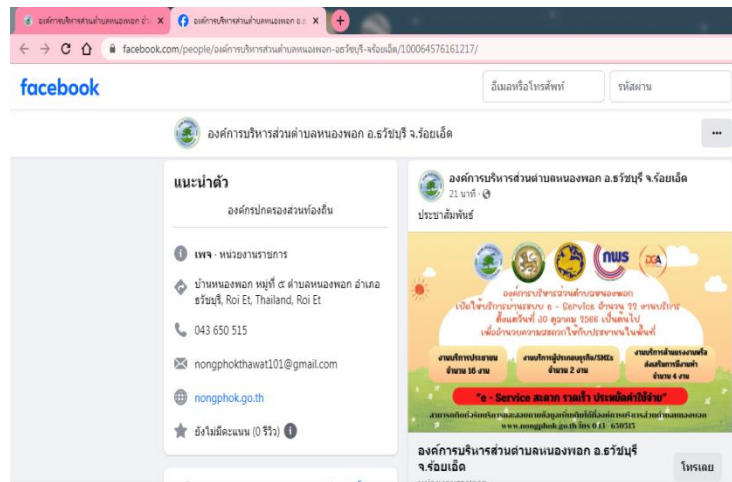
องค์การบริหารส่วนตำบลหนองพอก อ.ธ ×
องค์การบริหารส่วนตำบลหนองพอก อ.ธ ×
+
facebook.com/people/องค์การบริหารส่วนตำบลหนองพอก-อธวัชบุรี-จร้อยเอ็ด/100064576161217/

facebook
อีเมลหรือโทรศัพท์
รหัสผ่าน

องค์การบริหารส่วนตำบลหนองพอก อ.ธวัชบุรี จ.ร้อยเอ็ด
···

แนะนำตัว
องค์กรปกครองส่วนท้องถิ่น

เพจ · หน่วยงานราชการ

บ้านหนองพอก หมู่ที่ ๕ ตำบลหนองพอก อำเภอธวัชบุรี, Roi Et, Thailand, Roi Et

043 650 515

nongphokthawat101@gmail.com

nongphok.go.th

ยังไม่มีคะแนน (0 รีวิว)

องค์การบริหารส่วนตำบลหนองพอก อ.ธวัชบุรี จ.ร้อยเอ็ด
21 นาที ·
ประชาสัมพันธ์

nws
DGA
องค์การบริหารส่วนตำบลหนองพอก
เปิดให้บริการผ่านระบบ e - Service จำนวน 22 งานบริการ
ตั้งแต่วันที่ 10 ตุลาคม 2566 เป็นต้นไป
เพื่ออำนวยความสะดวกให้กับประชาชนในพื้นที่
งานบริการประชาชน จำนวน 16 งาน
งานบริการผู้ประกอบธุรกิจ/SMEs จำนวน 2 งาน
งานบริการด้านแรงงานหรือติดต่อบริการอื่นๆ จำนวน 4 งาน
"e - Service สะดวก รวดเร็ว ประหยัดค่าใช้จ่าย"
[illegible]
www.nongphok.go.th โทร 0 43- 650515

องค์การบริหารส่วนตำบลหนองพอก อ.ธวัชบุรี จ.ร้อยเอ็ด
โทรเลย